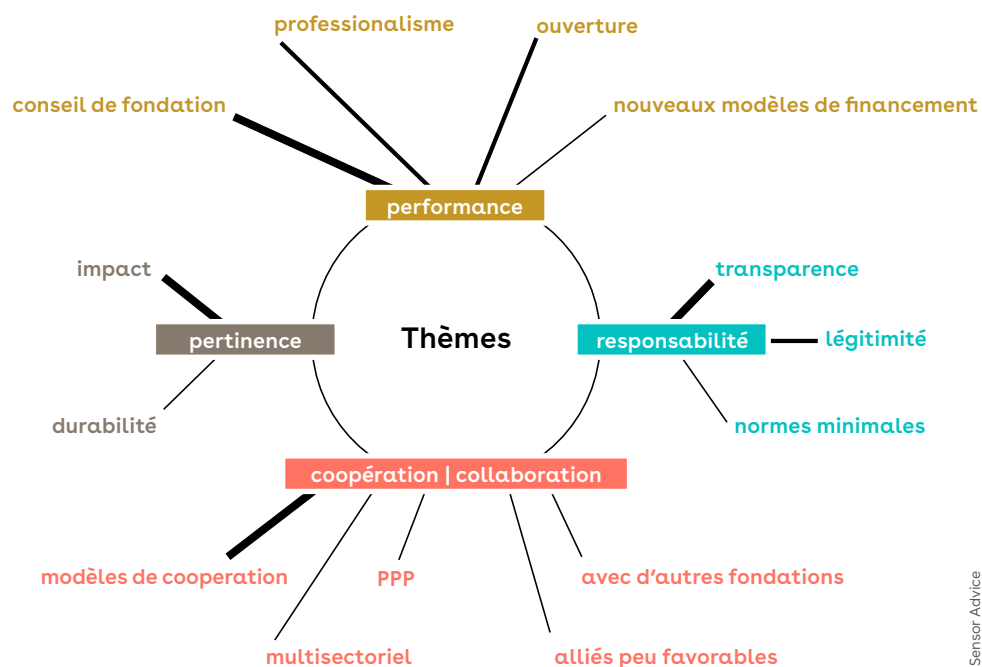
professionalisme

ouverture

conseil de fondation

nouveaux modèles de financement

performance

impact

transparence

pertinence

Thèmes

responsabilité

légitimité

durabilité

normes minimales

coopération | collaboration

modèles de cooperation

PPP

avec d'autres fondations

multisectoriel

alliés peu favorables

Sensor Advice